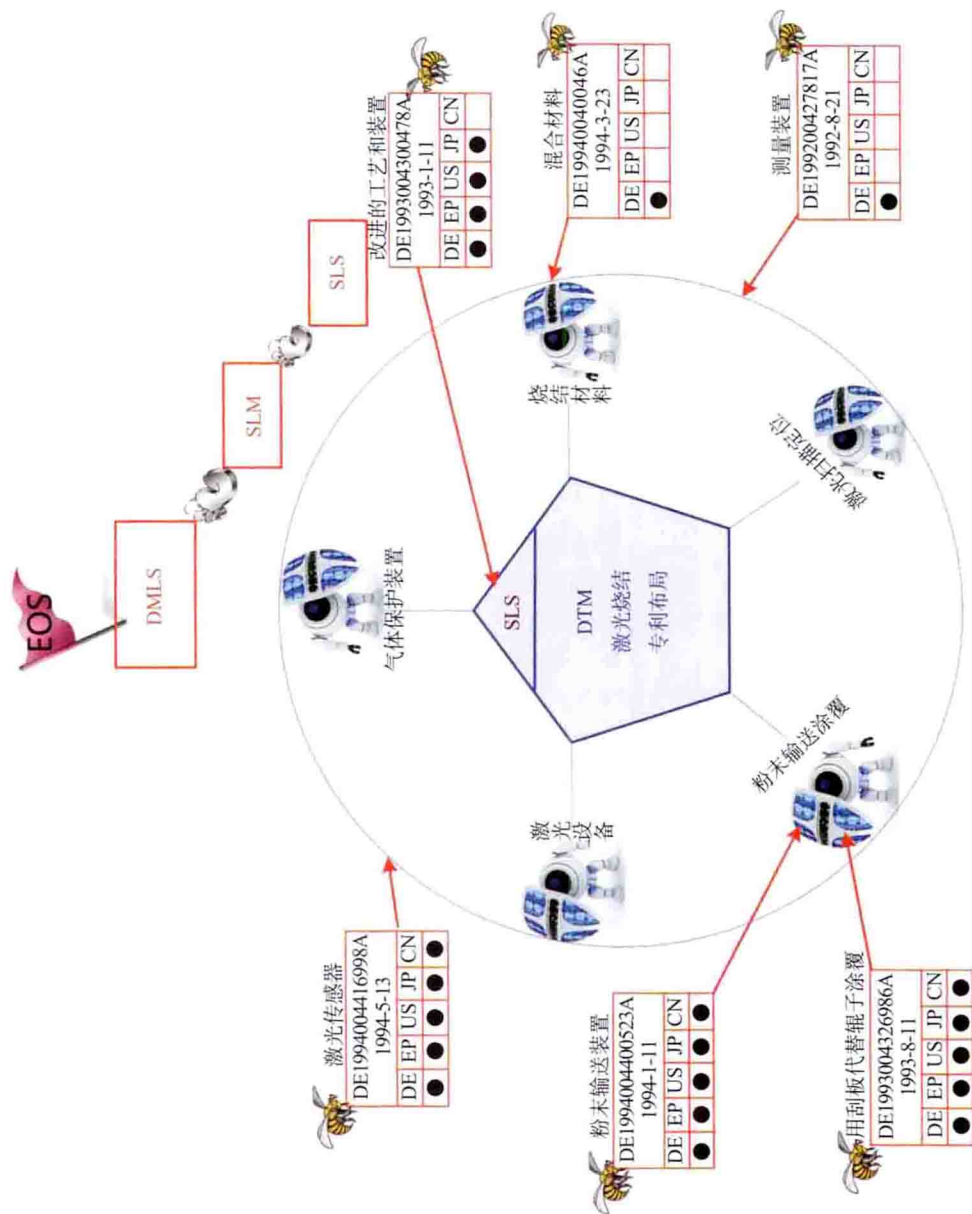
EOS

DMLS

SLM

SLS

改进的工艺和装置
DE19930043004 78A
1993-1-11

| DE | EP | US | JP | CN |
|---|---|---|---|---|
| ● | ● | ● | ● | |

混合材料
DE19940040046A
1994-3-23

| DE | EP | US | JP | CN |
|---|---|---|---|---|
| ● | | | | |

测量装置
DE19920042781 7A
1992-8-21

| DE | EP | US | JP | CN |
|---|---|---|---|---|
| ● | | | | |

烧结材料

激光扫描定位

SLS

DTM
激光烧结
专利布局

气体保护装置

粉末输送涂覆

激光设备

激光传感器
DE19940041699 8A
1994-5-13

| DE | EP | US | JP | CN |
|---|---|---|---|---|
| ● | ● | ● | ● | ● |

粉末输送装置
DE19940040052 3A
1994-1-11

| DE | EP | US | JP | CN |
|---|---|---|---|---|
| ● | ● | ● | ● | ● |

用刮板代替辊子涂覆
DE19930043269 86A
1993-8-11

| DE | EP | US | JP | CN |
|---|---|---|---|---|
| ● | ● | ● | ● | ● |